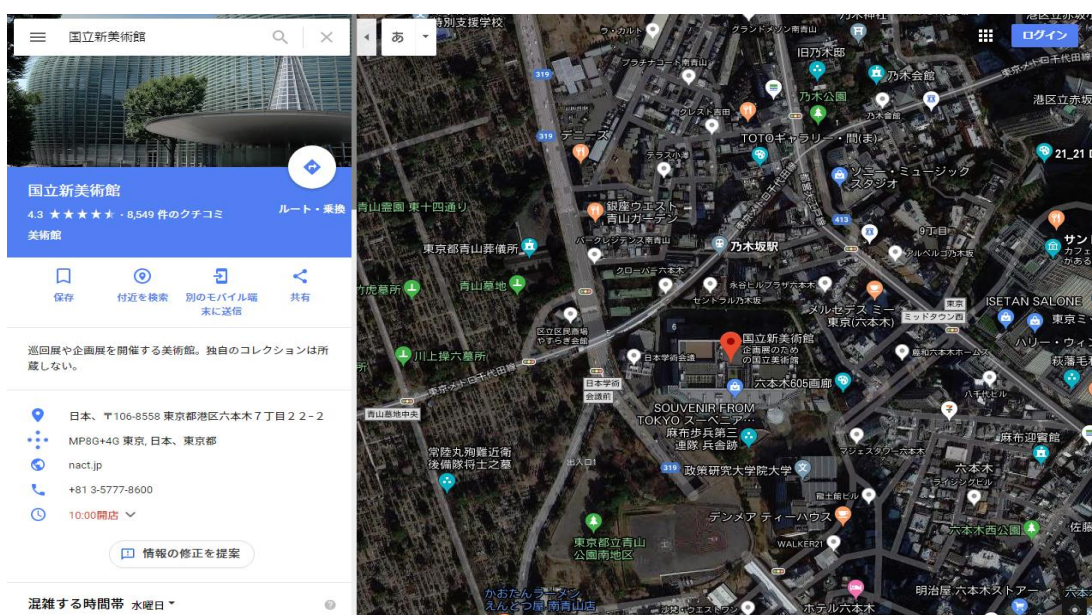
国立新美術館

国立新美術館
4.3 ★★★★★ · 8,549 件のクチコミ
美術館

ルート・乗換

保存
付近を検索
別のモバイル端末に送信
共有

巡回展や企画展を開催する美術館。独自のコレクションは所蔵しない。

日本、〒106-8558 東京都港区六本木７丁目２２−２
MP8G+4G 東京, 日本、東京都
nact.jp
+81 3-5777-8600
10:00開店

情報の修正を提案

混雑する時間帯 水曜日

あ

ログイン

特別支援学校
グランド メゾン青山
乃木神社
旧乃木邸
乃木会館
乃木公園
港区立赤坂
プラナコート青山
クレスト青山
TOTOギャラリー・間(ま)
デニーズ
テラス小滝
21_21
ソニー・ミュージック スタジオ
青山霊園 東十四通り
銀座ウエスト 青山ガーデン
9丁目
パークレジデンス南青山
乃木坂駅
東京都青山葬儀所
サン
クローバー六本木
永谷ヒルプラザ六本木
ISETAN SALONE
虎藤所
青山墓地
セントラル乃木坂
メルセデス ミー 東京(六本木)
東京 ミッドタウン西
区立北青山 やすらぎ会館
国立新美術館 企画展のための国立美術館
東京ミ
川上操六墓所
日本学術会議
ハリー・ウィ
六本木605画廊
萩藩毛利
日本学術会議前
青山墓地中央
SOUVENIR FROM TOKYO スーベニア
麻布歩兵第三連隊 兵舎跡
麻布出張所
常陸丸殉難近衛 後備隊将士之墓
319 政策研究大学院大学
六本木
出入口
デンメア ティーハウス
東京都立青山公園南地区
WALKER21
六本木西公園
かおたんラーメン えんとつ屋 南青山店
明治屋 六本木ストアー
ホテル六本木
319
413